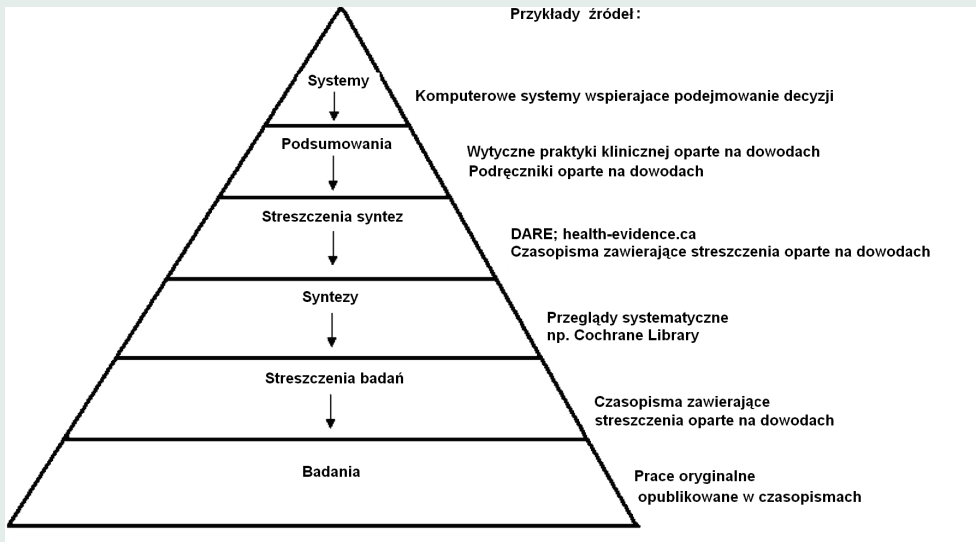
Przykłady źródeł:

Systemy

Komputerowe systemy wspierajace podejmowanie decyzji

Podsumowania

Wytyczne praktyki klinicznej oparte na dowodach
Podręczniki oparte na dowodach

Streszczenia syntez

DARE; health-evidence.ca
Czasopisma zawierające streszczenia oparte na dowodach

Syntezy

Przeglądy systematyczne
np. Cochrane Library

Streszczenia badań

Czasopisma zawierające
streszczenia oparte na dowodach

Badania

Prace oryginalne
opublikowane w czasopismach